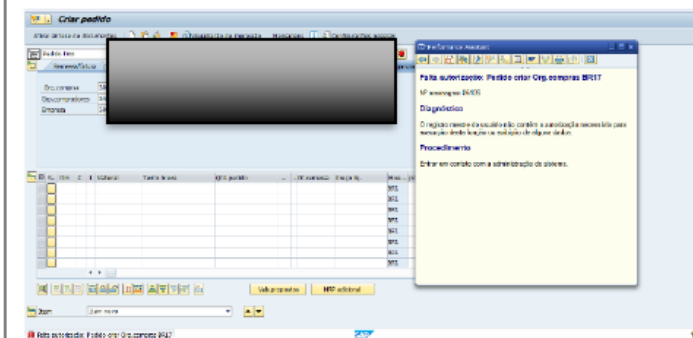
Criar pedido

Performance Assistant

Falta autorização: Pedido criar Org.compras BR17

Nº mensagem 06405

Diagnóstico

O registro mestre do usuário não contém a autorização necessária para execução desta função ou exibição de alguns dados.

Procedimento

Entrar em contato com a administração de sistema.

Pedido Bsc

Org.compras
Grp.compradores
Empresa

Material
Texto breve
Qtd. pedido
Centro

Item

Vals.propostas
NTP adicional

Falta autorização: Pedido criar Org.compras BR17